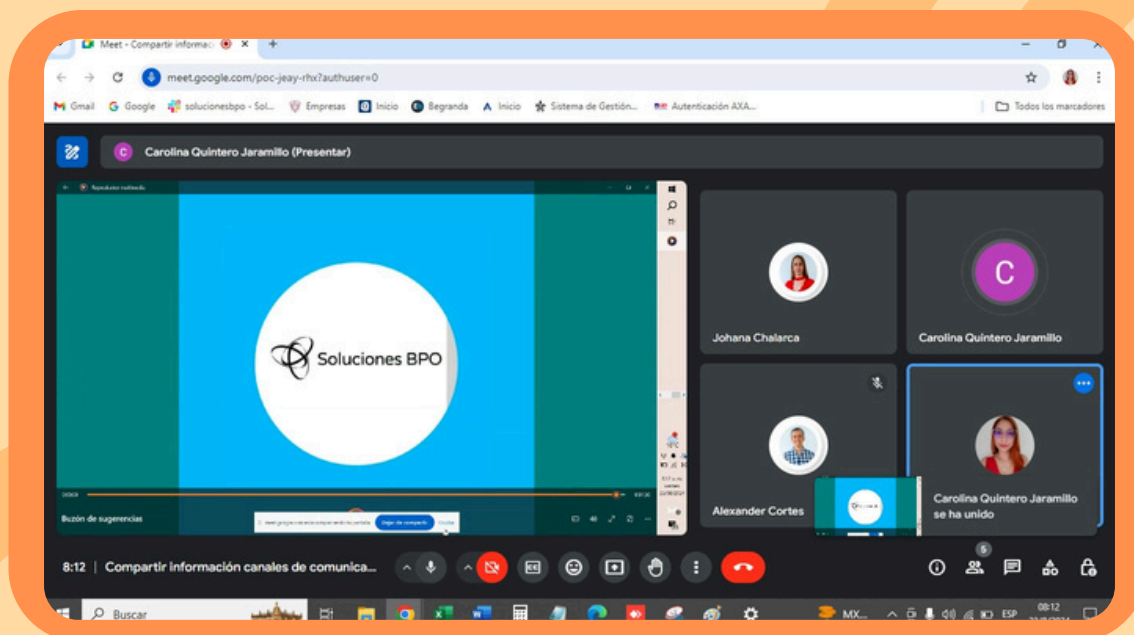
Meet - Compartir informac
meet.google.com/poc-jeay-rhx?authuser=0
Gmail Google solucionesbpo - Sol... Empresas Inicio Begranda Inicio Sistema de Gestión... Autenticación AXA... Todos los marcadores

Carolina Quintero Jaramillo (Presentar)

Soluciones BPO

Buzón de sugerencias
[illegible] Dejar de compartir Ocultar

Johana Chalarca
Carolina Quintero Jaramillo
Alexander Cortes
Carolina Quintero Jaramillo se ha unido

8:12 | Compartir información canales de comunica...
5

Buscar
MX...
ESP
08:12